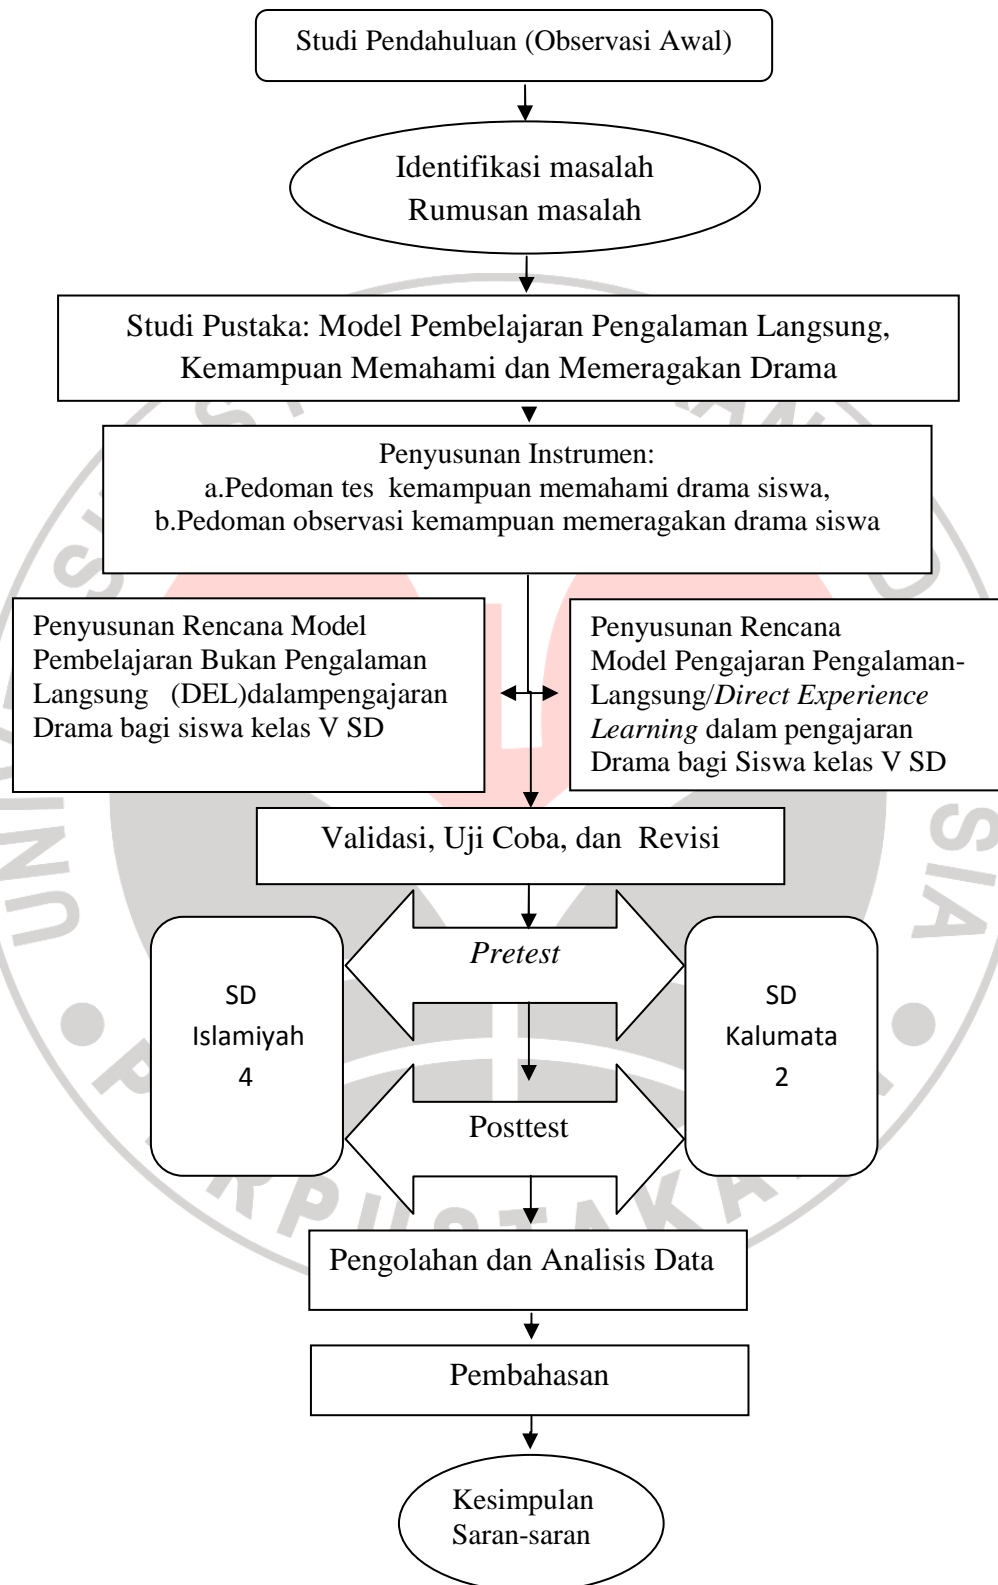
Studi Pendahuluan (Observasi Awal)

Identifikasi masalah
Rumusan masalah

Studi Pustaka: Model Pembelajaran Pengalaman Langsung, Kemampuan Memahami dan Memeragakan Drama

Penyusunan Instrumen:
a.Pedoman tes kemampuan memahami drama siswa,
b.Pedoman observasi kemampuan memeragakan drama siswa

Penyusunan Rencana Model Pembelajaran Bukan Pengalaman Langsung (DEL)dalampengajaran Drama bagi siswa kelas V SD

Penyusunan Rencana Model Pengajaran Pengalaman-Langsung/*Direct Experience Learning* dalam pengajaran Drama bagi Siswa kelas V SD

Validasi, Uji Coba, dan Revisi

SD Islamiyah 4

*Pretest*

Posttest

SD Kalumata 2

Pengolahan dan Analisis Data

Pembahasan

Kesimpulan
Saran-saran